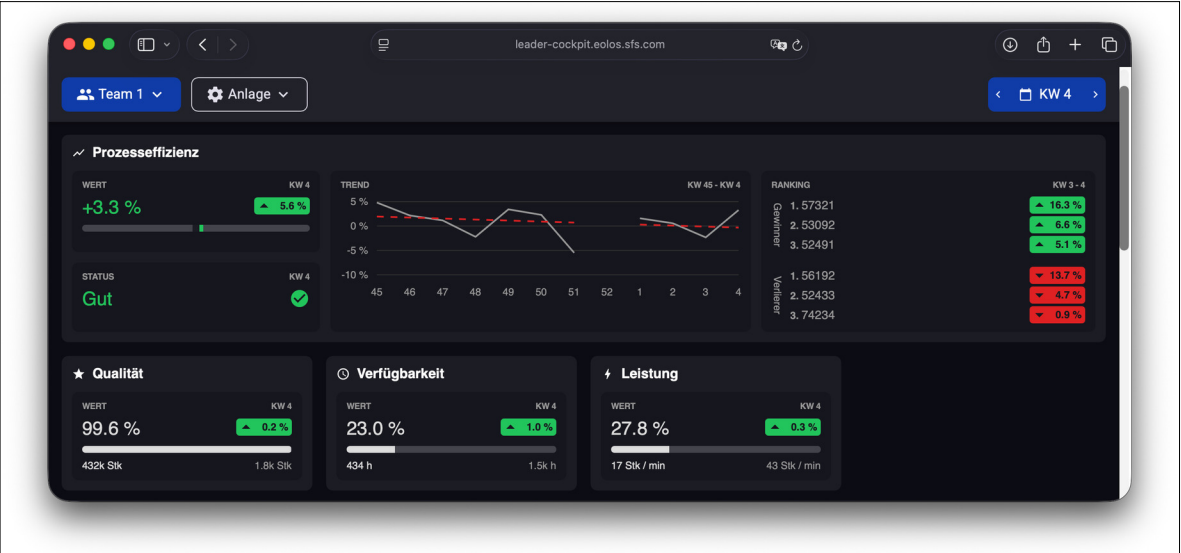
leader-cockpit.eolos.sfs.com

Team 1
Anlage
KW 4

Prozesseffizienz

WERT KW 4
+3.3 %
5.6 %

STATUS KW 4
Gut

TREND KW 45 - KW 4
5 %
0 %
-5 %
-10 %
45 46 47 48 49 50 51 52 1 2 3 4

RANKING KW 3 - 4
Gewinner
1. 57321 16.3 %
2. 53092 6.6 %
3. 52491 5.1 %
Verlierer
1. 56192 13.7 %
2. 52433 4.7 %
3. 74234 0.9 %

Qualität
WERT KW 4
99.6 %
0.2 %
432k Stk 1.8k Stk

Verfügbarkeit
WERT KW 4
23.0 %
1.0 %
434 h 1.5k h

Leistung
WERT KW 4
27.8 %
0.3 %
17 Stk / min 43 Stk / min